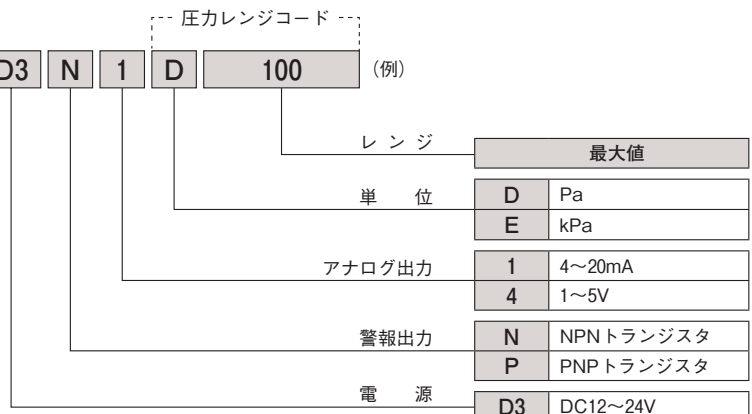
圧力レンジコード

D3 N 1 D 100 (例)

レンジ

| 最大値 |
|---|

単位

| D | Pa |
|---|---|
| E | kPa |

アナログ出力

| 1 | 4～20mA |
|---|---|
| 4 | 1～5V |

警報出力

| N | NPNトランジスタ |
|---|---|
| P | PNPトランジスタ |

電源

| D3 | DC12～24V |
|---|---|